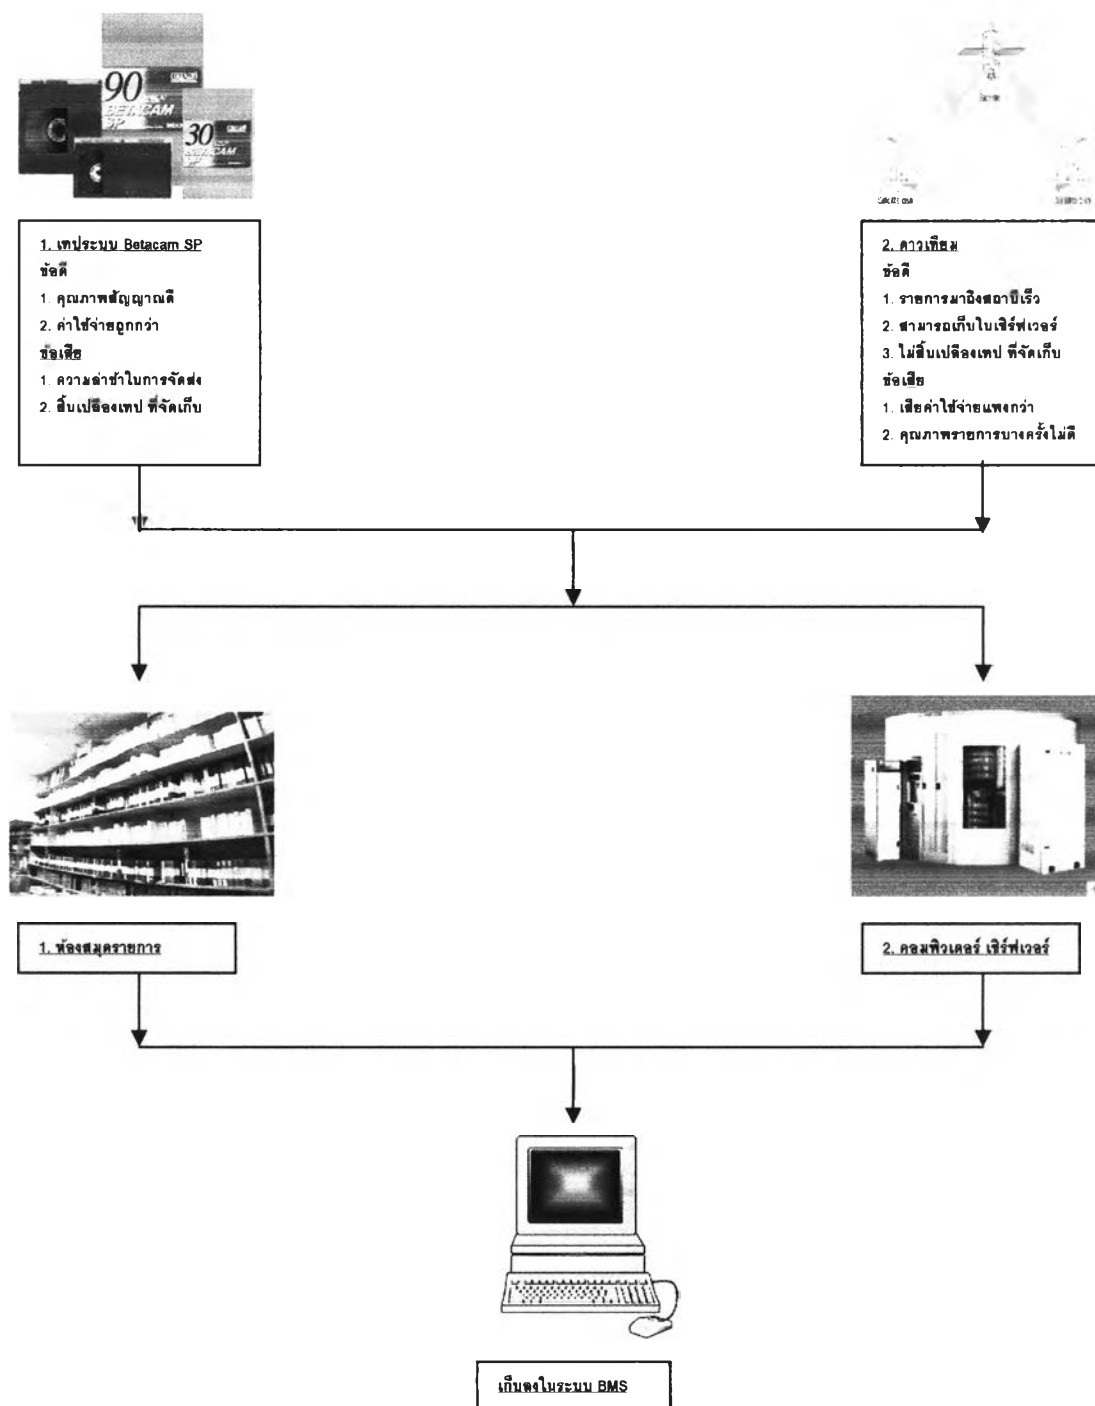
90
BETACAM SP
30
BETACAM

1. เทประบบ Betacam SP
ข้อดี
1. คุณภาพสัญญาณดี
2. ค่าใช้จ่ายถูกกว่า
ข้อเสีย
1. ความล่าช้าในการจัดส่ง
2. สิ้นเปลืองเทป ที่จัดเก็บ

2. ดาวเทียม
ข้อดี
1. รายการมาถึงสถานีเร็ว
2. สามารถเก็บในเซิร์ฟเวอร์
3. ไม่สิ้นเปลืองเทป ที่จัดเก็บ
ข้อเสีย
1. เสียค่าใช้จ่ายแพงกว่า
2. คุณภาพรายการบางครั้งไม่ดี

1. ห้องสมุดรายการ

2. คอมพิวเตอร์ เซิร์ฟเวอร์

เก็บลงในระบบ BMS